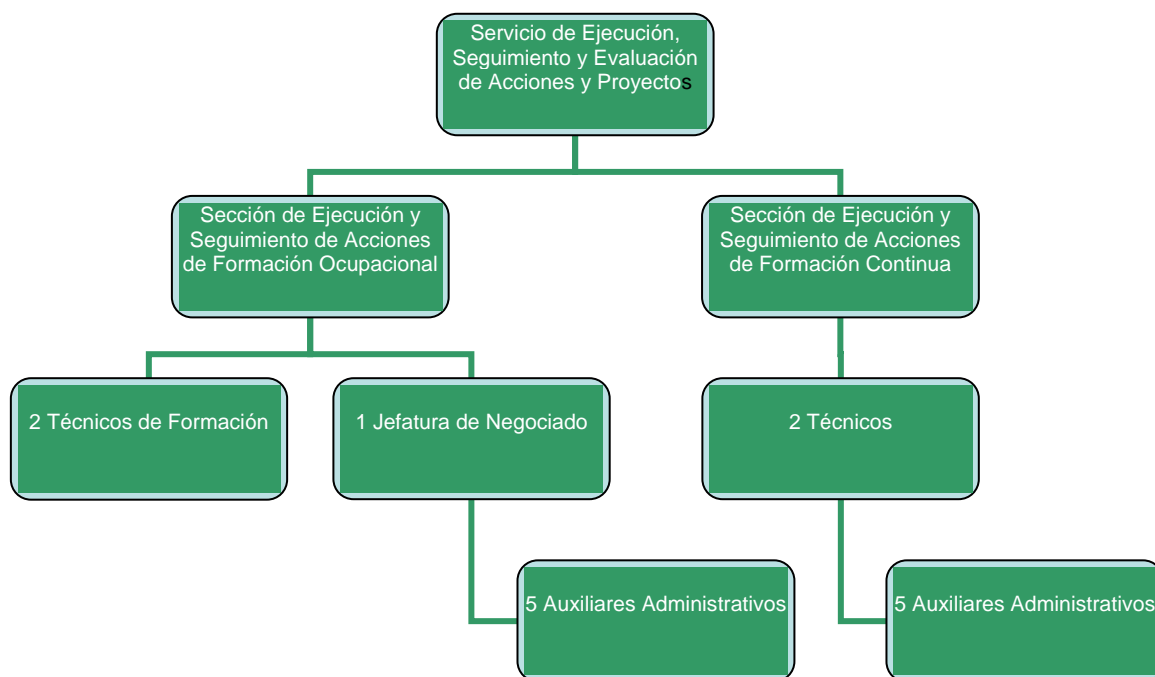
Servicio de Ejecución, Seguimiento y Evaluación de Acciones y Proyectos

Sección de Ejecución y Seguimiento de Acciones de Formación Ocupacional

Sección de Ejecución y Seguimiento de Acciones de Formación Continua

2 Técnicos de Formación

1 Jefatura de Negociado

2 Técnicos

5 Auxiliares Administrativos

5 Auxiliares Administrativos